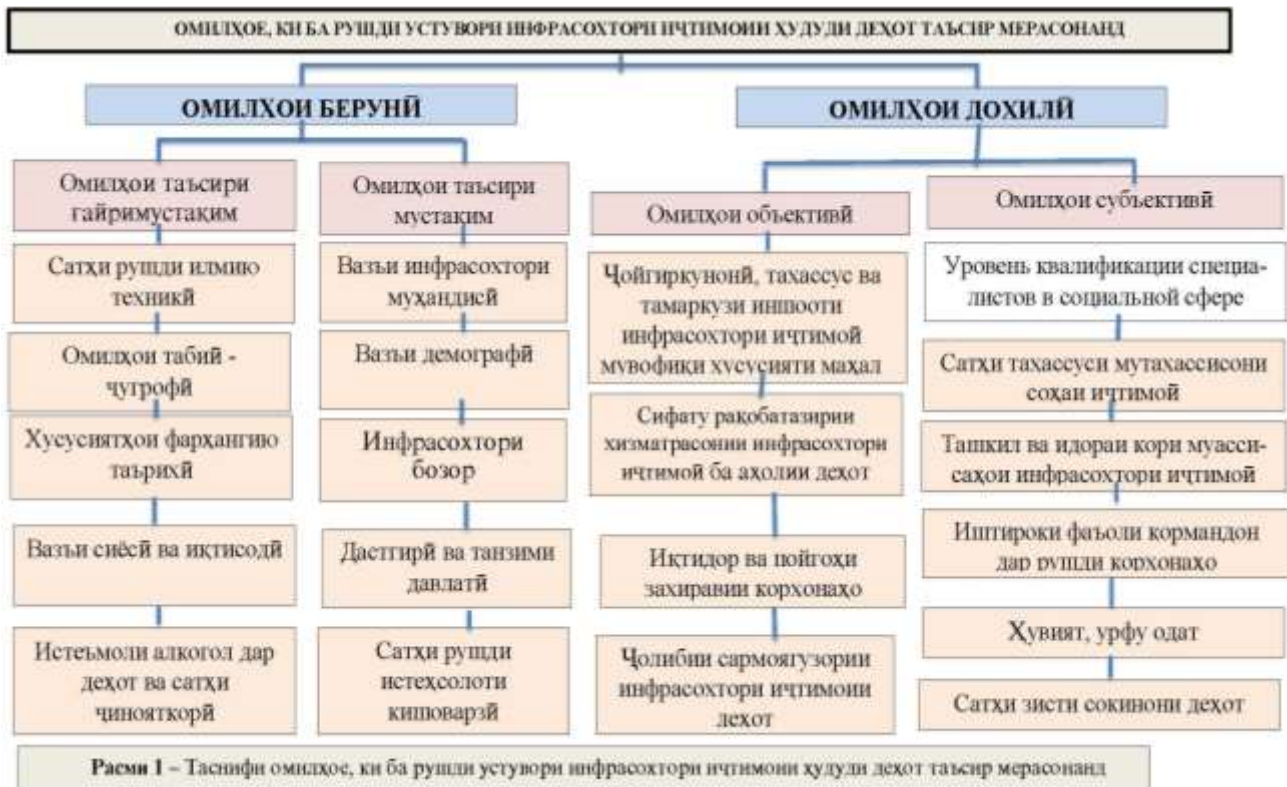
ОМИЛҲОЕ, КИ БА РУШДИ УСТУВОРИ ИНФРАСОХТОРИ ИҶТИМОИИ ҲУДУДИ ДЕҲОТ ТАЪСИР МЕРАСОНАНД

ОМИЛҲОИ БЕРУНӢ

Омилҳои таъсири ғайримустақим

Сатҳи рушди илмию техникӣ

Омилҳои табиӣ - ҷуғрофӣ

Хусусиятҳои фарҳангию таърихӣ

Вазъи сиёсӣ ва иқтисодӣ

Истеъмоли алкогол дар деҳот ва сатҳи ҷинояткорӣ

Омилҳои таъсири мустақим

Вазъи инфрасохтори муҳандисӣ

Вазъи демографӣ

Инфрасохтори бозор

Дастгирӣ ва танзими давлатӣ

Сатҳи рушди истеҳсолоти кишоварзӣ

ОМИЛҲОИ ДОХИЛӢ

Омилҳои объективӣ

Ҷойгиркунонӣ, тахассус ва тамаркузи иншооти инфрасохтори иҷтимоӣ мувофиқи хусусияти маҳал

Сифату рақобатазирии хизматрасонии инфрасохтори иҷтимоӣ ба аҳолии деҳот

Иқтидор ва пойгоҳи захиравии корхонаҳо

Ҷолибии сармоягузории инфрасохтори иҷтимоии деҳот

Омилҳои субъективӣ

Уровень квалификации специалистов в социальной сфере

Сатҳи тахассуси мутахассисони соҳаи иҷтимоӣ

Ташкил ва идораи кори муассисаҳои инфрасохтори иҷтимоӣ

Иштироки фаъоли кормандон дар рушди корхонаҳо

Ҳувият, урфу одат

Сатҳи зисти сокинони деҳот

Расми 1 – Таснифи омилҳое, ки ба рушди устувори инфрасохтори иҷтимоии ҳудуди деҳот таъсир мерасонанд